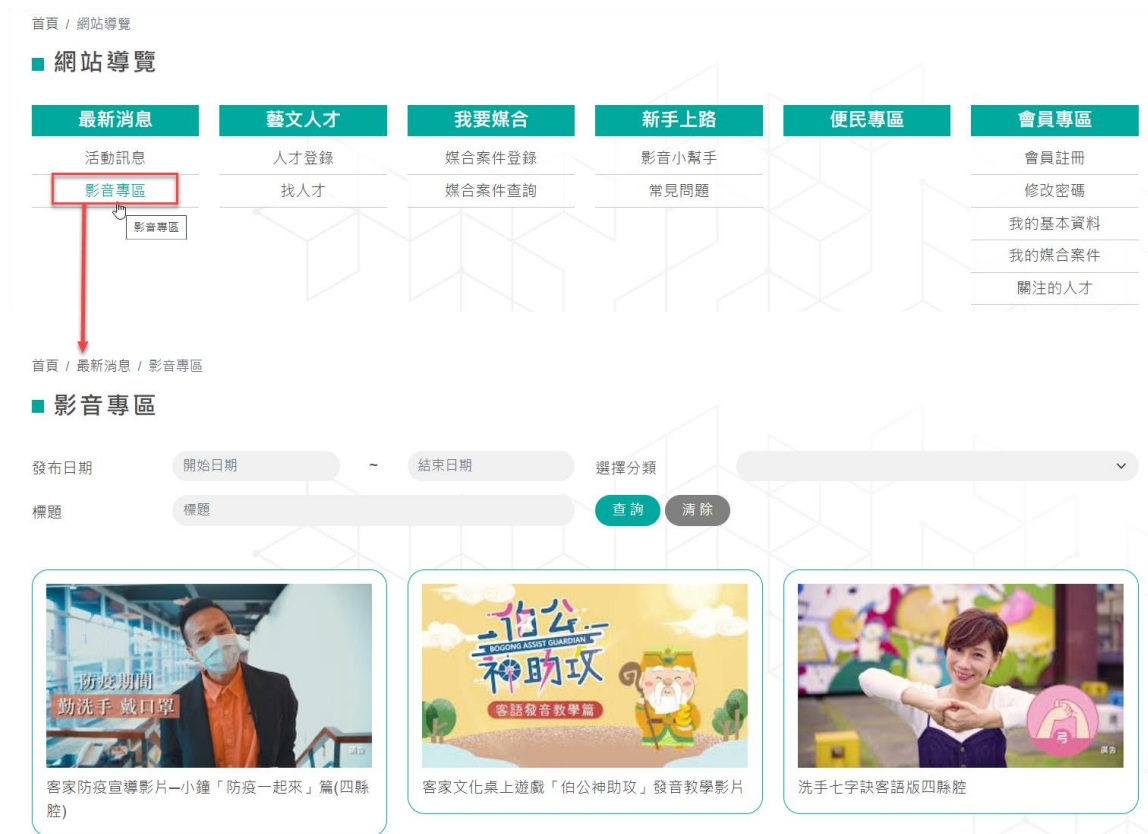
首頁 / 網站導覽

■ 網站導覽

| 最新消息 | 藝文人才 | 我要媒合 | 新手上路 | 便民專區 | 會員專區 |
|---|---|---|---|---|---|
| 活動訊息 | 人才登錄 | 媒合案件登錄 | 影音小幫手 | | 會員註冊 |
| 影音專區 | 找人才 | 媒合案件查詢 | 常見問題 | | 修改密碼 |
| | | | | | 我的基本資料 |
| | | | | | 我的媒合案件 |
| | | | | | 關注的人才 |

影音專區

首頁 / 最新消息 / 影音專區

■ 影音專區

發布日期 開始日期 ~ 結束日期 選擇分類

標題 標題 查詢 清除

防疫期間
勤洗手 戴口罩
廣告

客家防疫宣導影片ㄧ小鐘「防疫一起來」篇(四縣腔)

伯公神助攻
BOGONG ASSIST GUARDIAN
客語發音教學篇

客家文化桌上遊戲「伯公神助攻」發音教學影片

廣告

洗手七字訣客語版四縣腔